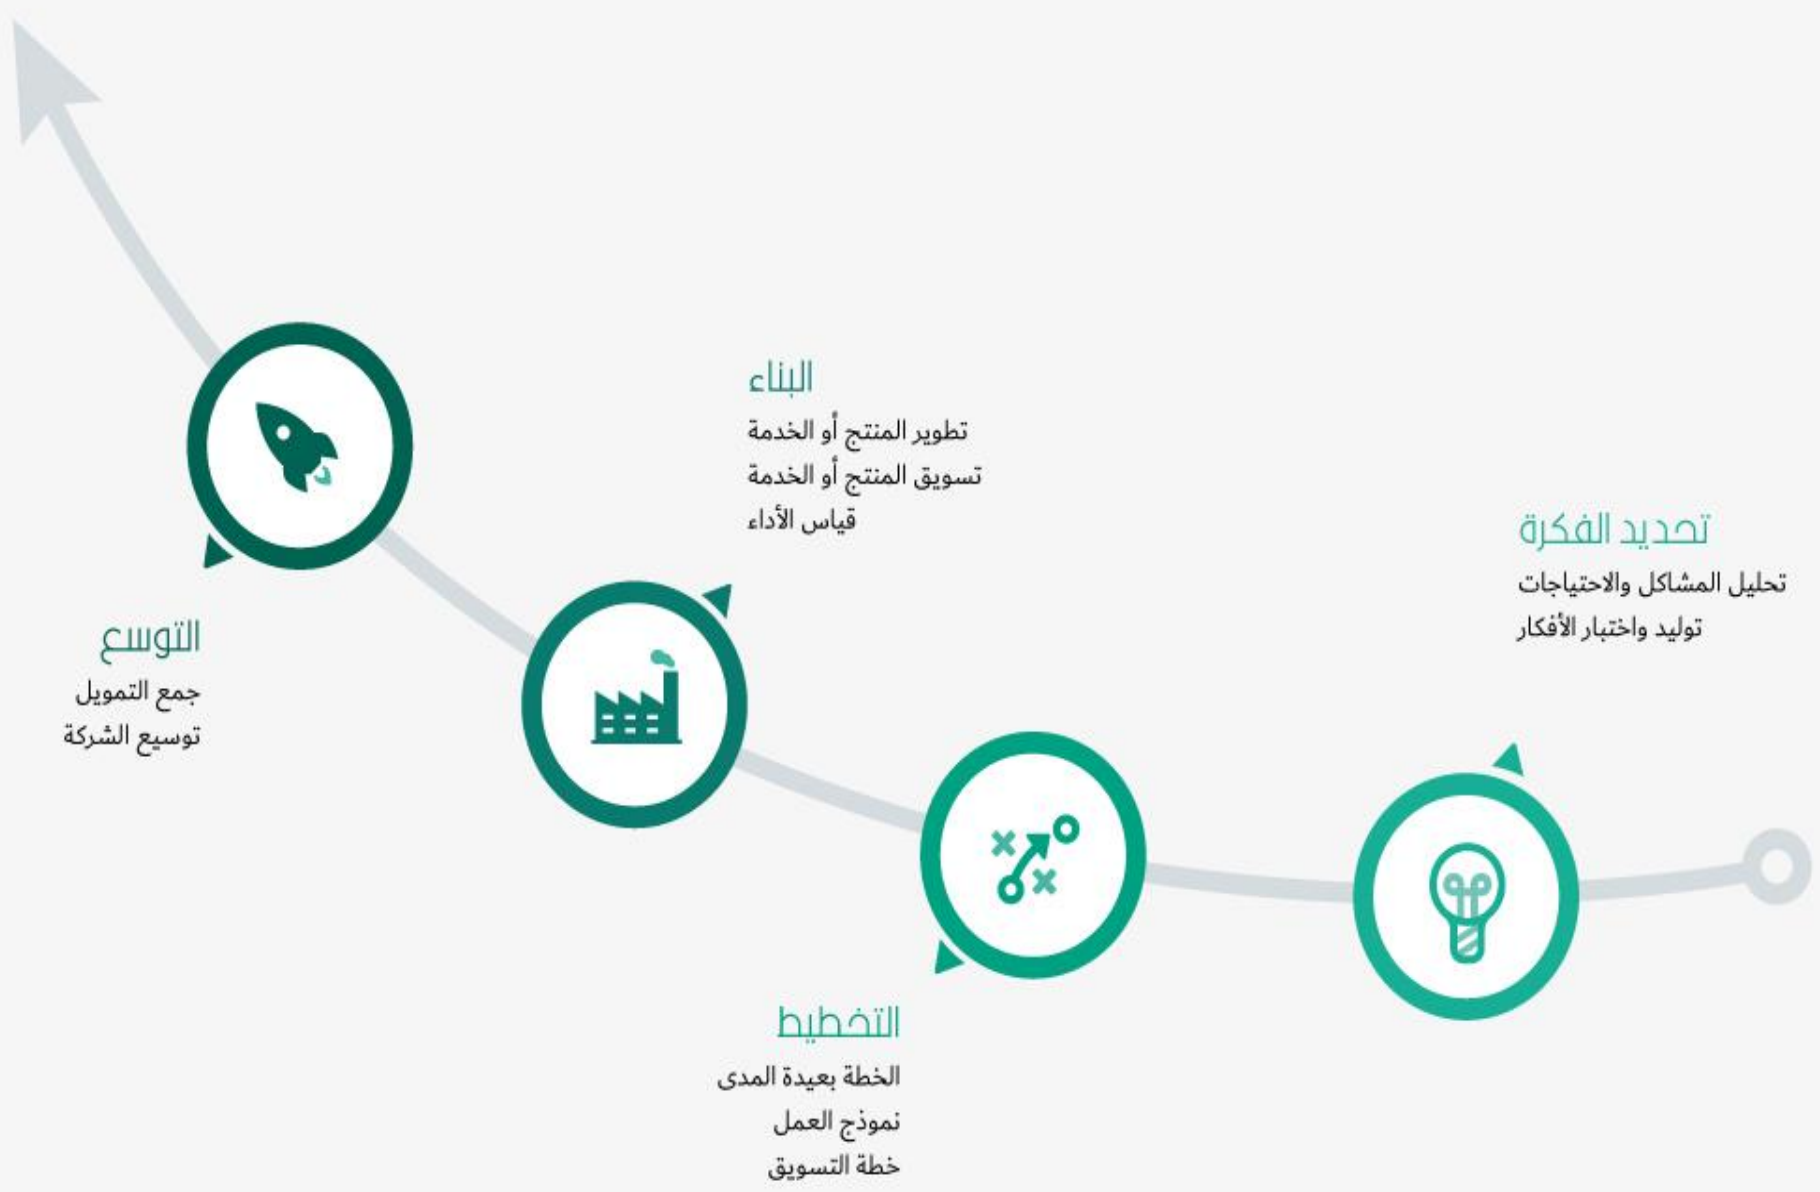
تحديد الفكرة
تحليل المشاكل والاحتياجات
توليد واختبار الأفكار

التخطيط
الخطة بعيدة المدى
نموذج العمل
خطة التسويق

البناء
تطوير المنتج أو الخدمة
تسويق المنتج أو الخدمة
قياس الأداء

التوسع
جمع التمويل
توسيع الشركة